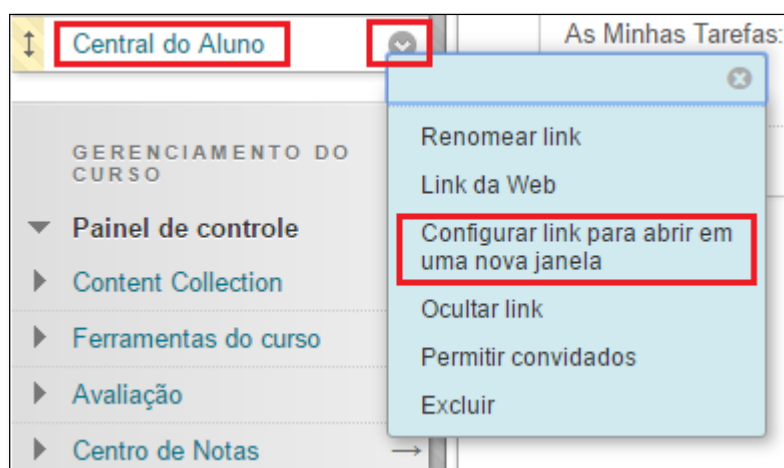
Central do Aluno

As Minhas Tarefas:

GERENCIAMENTO DO CURSO

Painel de controle

Content Collection

Ferramentas do curso

Avaliação

Centro de Notas

Renomear link

Link da Web

Configurar link para abrir em uma nova janela

Ocultar link

Permitir convidados

Excluir